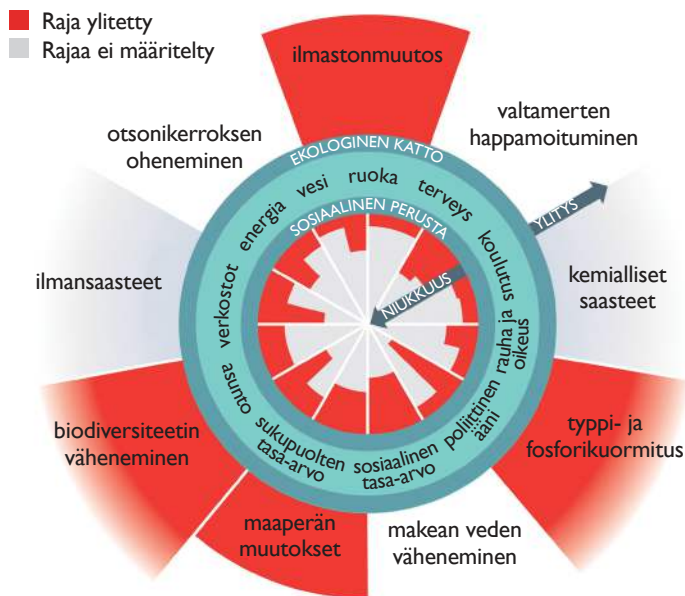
Raja ylitetty
Rajaa ei määritelty

ilmastonmuutos

valtamerten happamoituminen

otsonikerroksen oheneminen

EKOLOGINEN KATTO

YLITYS

ilmansaasteet

kemialliset saasteet

SOSIAALINEN PERUSTA

NIUKKUUS

vesi
ruoka
terveys
energia
koulutus
verkostot
rauha ja oikeus
asunto
poliittinen ääni
sukupuolten tasa-arvo
sosiaalinen tasa-arvo

biodiversiteetin väheneminen

typpi- ja fosforikuormitus

maaperän muutokset

makean veden väheneminen